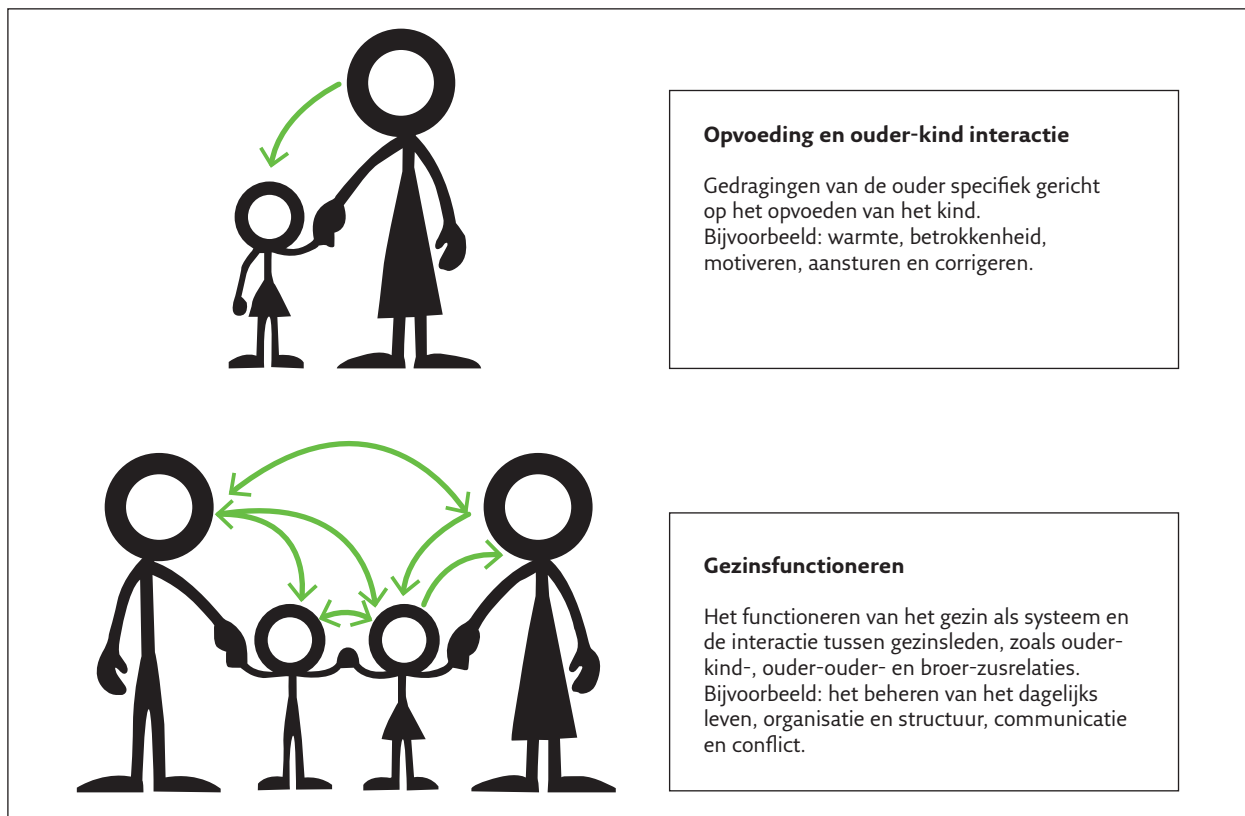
**Opvoeding en ouder-kind interactie**

Gedragingen van de ouder specifiek gericht op het opvoeden van het kind.
Bijvoorbeeld: warmte, betrokkenheid, motiveren, aansturen en corrigeren.

**Gezinsfunctioneren**

Het functioneren van het gezin als systeem en de interactie tussen gezinsleden, zoals ouder-kind-, ouder-ouder- en broer-zusrelaties.
Bijvoorbeeld: het beheren van het dagelijks leven, organisatie en structuur, communicatie en conflict.